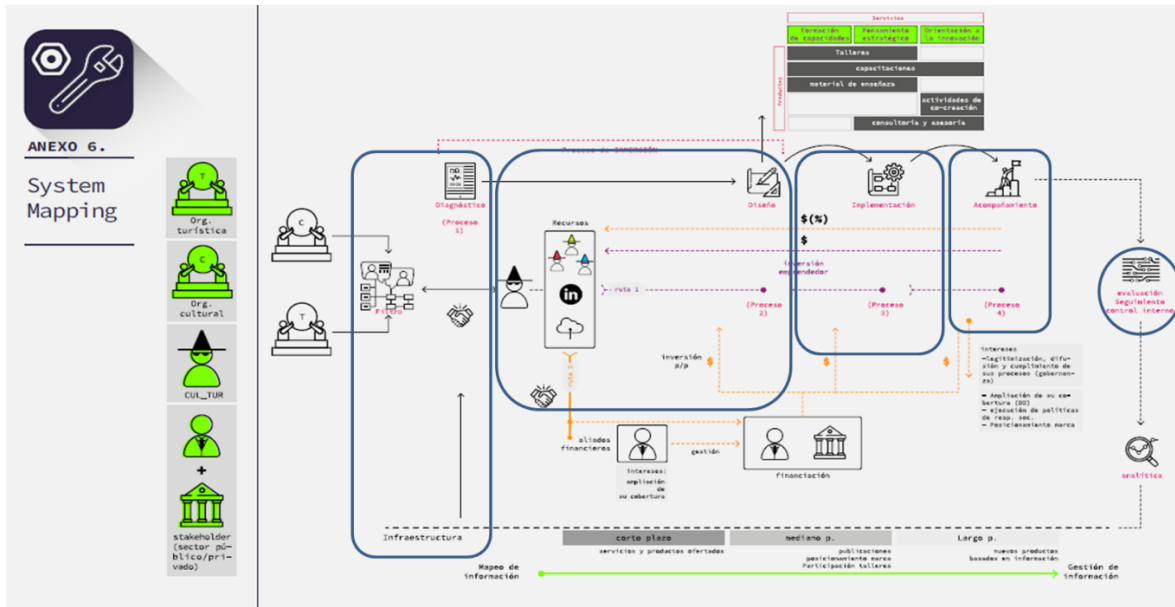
ANEXO 6.

System Mapping

T
Org. turística

C
Org. cultural

CUL_TUR

+

stakeholder (sector público/privado)

Servicios

| Formación de capacidades | Pensamiento estratégico | Orientación a la innovación |
|---|---|---|

Productos

Talleres
capacitaciones
material de enseñanza
actividades de co-creación
consultoría y asesoría

C

T

Fitro

Diagnóstico
(Proceso 1)

Proceso de INVERSIÓN

Recursos

in

ruta 1

ruta 2

Diseño
(Proceso 2)

$(%)

$

inversión emprendedor

Implementación
(Proceso 3)

Acompañamiento
(Proceso 4)

evaluación Seguimiento control interno

inversión p/p

$

$

$

intereses
—legitimización, difusión y cumplimiento de sus procesos (gobernanza)

— Ampliación de su cobertura (DO)
— ejecución de políticas de resp. soc.
— Posicionamiento marca

aliados financieros

intereses: ampliación de su cobertura

gestión

financiación

analítico

Infraestructura

corto plazo
servicios y productos ofertados

mediano p.
publicaciones
posicionamiento marca
Participación talleres

Largo p.
nuevos productos basados en información

Mapeo de información

Gestión de información